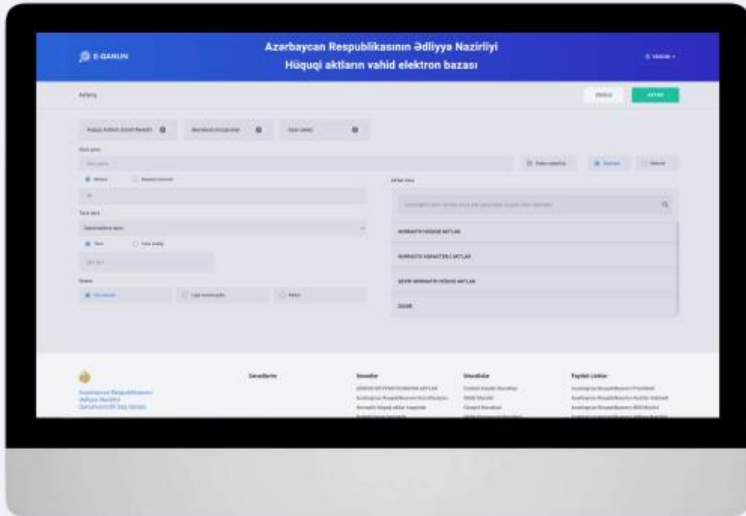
E-QANUN

Azərbaycan Respublikasının Ədliyyə Nazirliyi
Hüquqi aktların vahid elektron bazası

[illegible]

Axtarış

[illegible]

AXTAR

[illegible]

NORMATİV HÜQUQİ AKTLAR

NORMATİV XARAKTERLİ AKTLAR

QEYRİ-NORMATİV HÜQUQİ AKTLAR

DİGƏR

Azərbaycan Respublikasının Ədliyyə Nazirliyi

Sənədlər

Faydalı Linklər

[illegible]